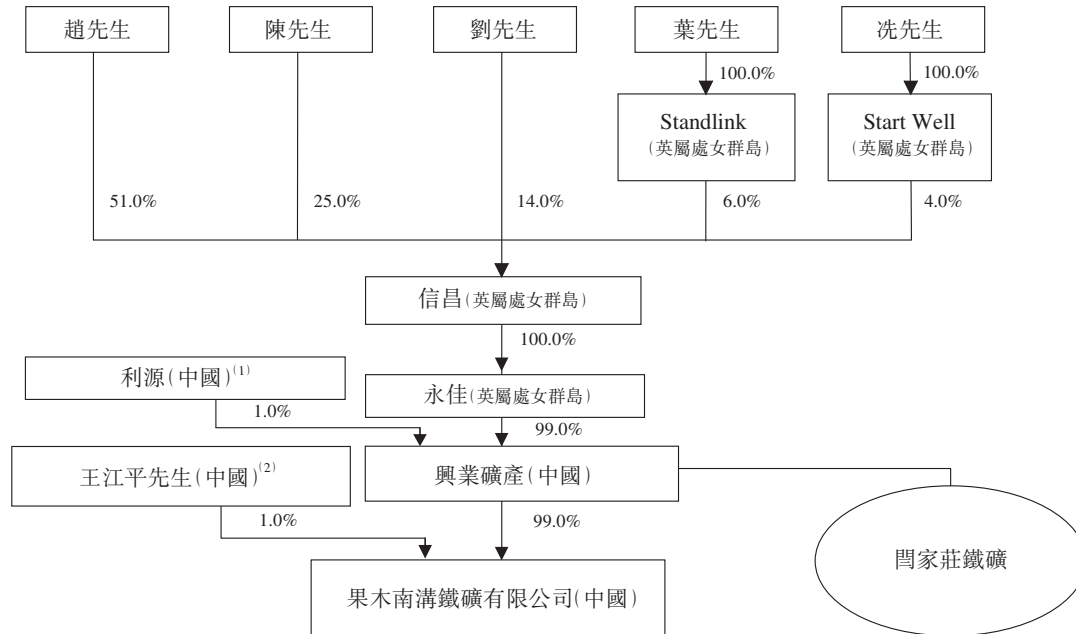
趙先生

陳先生

劉先生

葉先生

冼先生

100.0%

100.0%

Standlink
(英屬處女群島)

Start Well
(英屬處女群島)

51.0%

25.0%

14.0%

6.0%

4.0%

信昌(英屬處女群島)

100.0%

利源(中國)$^{(1)}$

1.0%

永佳(英屬處女群島)

99.0%

王江平先生(中國)$^{(2)}$

興業礦產(中國)

1.0%

99.0%

閆家莊鐵礦

果木南溝鐵礦有限公司(中國)